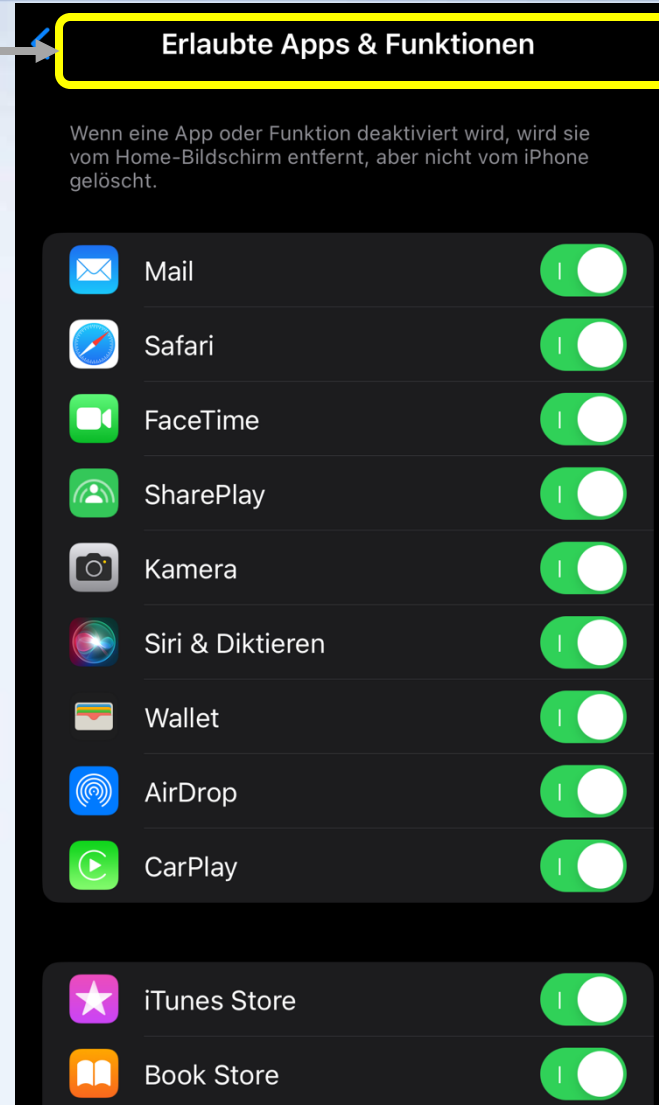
Erlaubte Apps & Funktionen

Wenn eine App oder Funktion deaktiviert wird, wird sie vom Home-Bildschirm entfernt, aber nicht vom iPhone gelöscht.

Mail
Safari
FaceTime
SharePlay
Kamera
Siri & Diktieren
Wallet
AirDrop
CarPlay

iTunes Store
Book Store